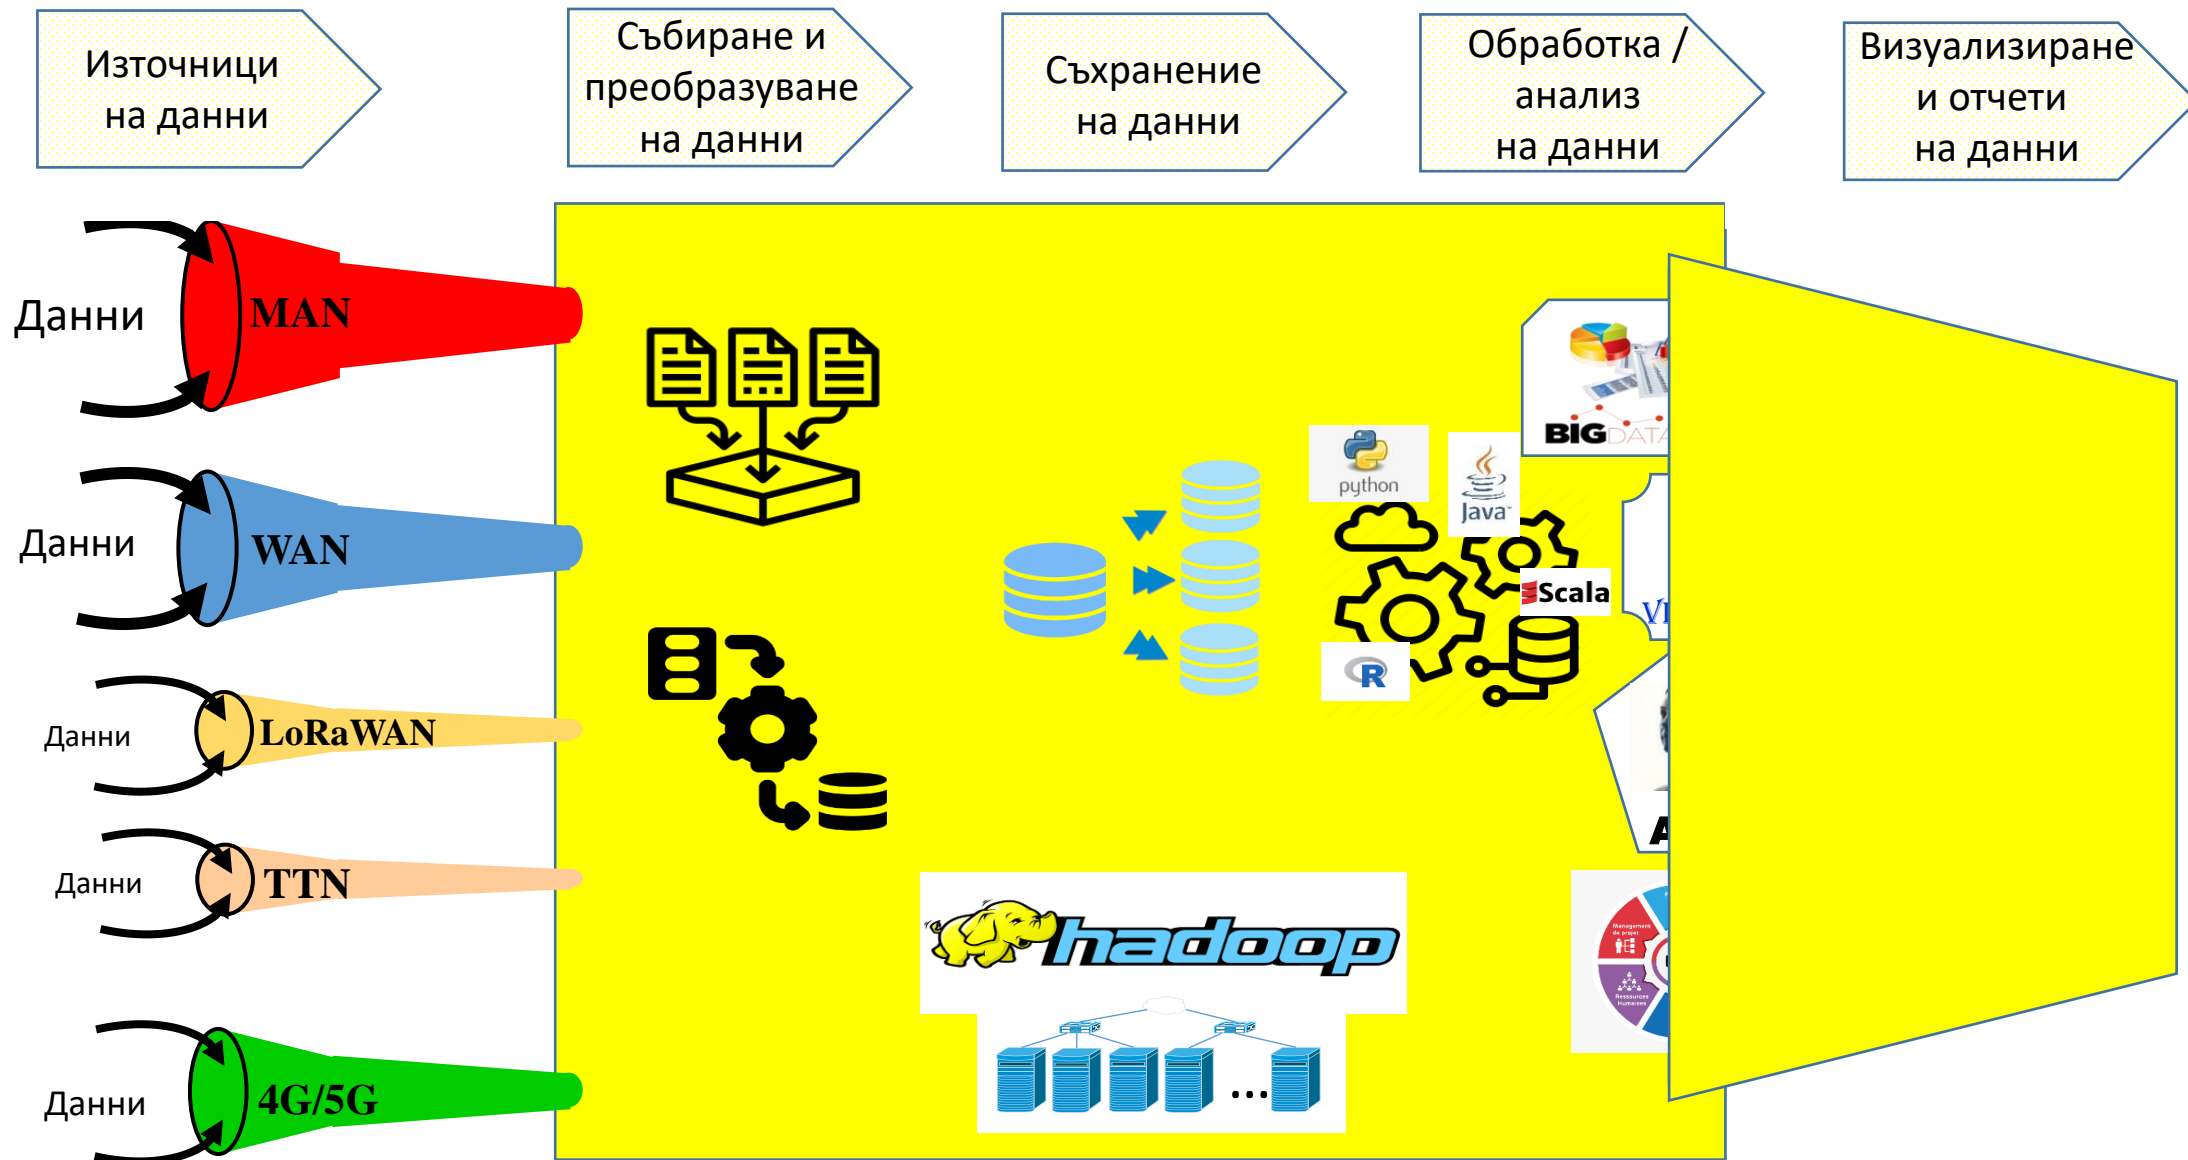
Източници на данни

Събиране и преобразуване на данни

Съхранение на данни

Обработка / анализ на данни

Визуализиране и отчети на данни

Данни

MAN

Данни

WAN

Данни

LoRaWAN

Данни

TTN

Данни

4G/5G

BIG DATA

python

Java

Scala

R

VI

A

hadoop

...